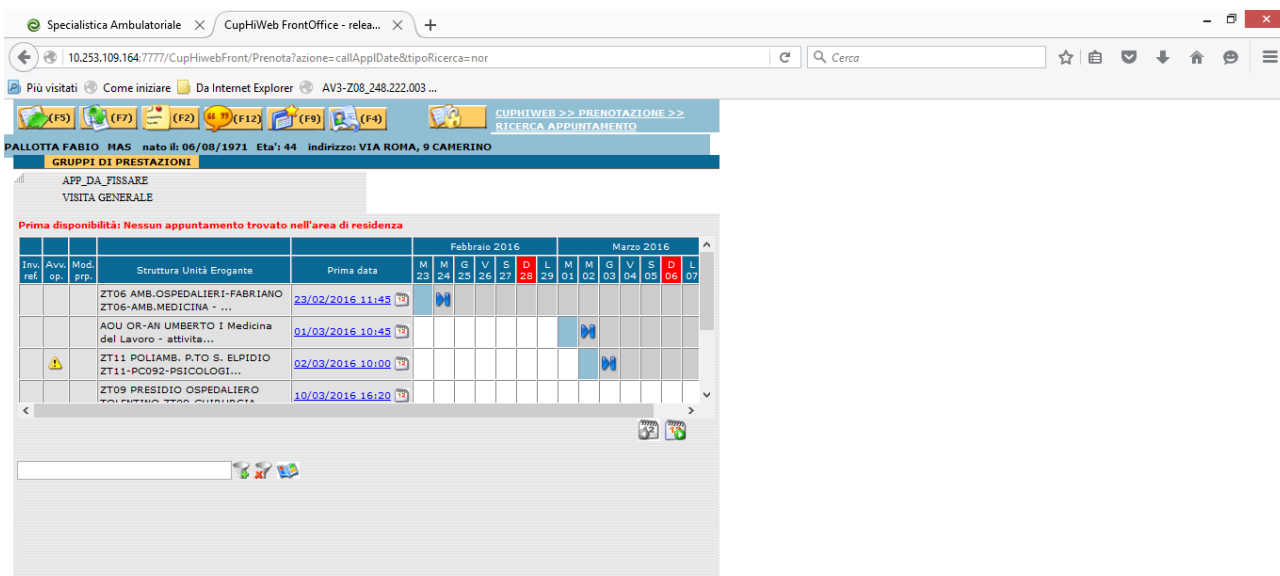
Specialistica Ambulatoriale ×
CupHiWeb FrontOffice - relea... ×
+

10.253.109.164:7777/CupHiwebFront/Prenota?azione=callApplDate&tipoRicerca=nor
Cerca

Più visitati Come iniziare Da Internet Explorer AV3-Z08_248.222.003 ...

(F5) (F7) (F2) (F12) (F9) (F4)

CUPHIWEB >> PRENOTAZIONE >> RICERCA APPUNTAMENTO

PALLOTTA FABIO MAS nato il: 06/08/1971 Eta': 44 indirizzo: VIA ROMA, 9 CAMERINO

GRUPPI DI PRESTAZIONI

APP_DA_FISSARE
VISITA GENERALE

Prima disponibilità: Nessun appuntamento trovato nell'area di residenza

| Inv. ref. | Avv. op. | Mod. prp. | Struttura Unità Erogante | Prima data | Febbraio 2016 M 23 | M 24 | G 25 | V 26 | S 27 | D 28 | L 29 | Marzo 2016 M 01 | M 02 | G 03 | V 04 | S 05 | D 06 | L 07 |
|---|---|---|---|---|---|---|---|---|---|---|---|---|---|---|---|---|---|---|
| | | | ZT06 AMB.OSPEDALIERI-FABRIANO ZT06-AMB.MEDICINA - ... | 23/02/2016 11:45 | | | | | | | | | | | | | | |
| | | | AOU OR-AN UMBERTO I Medicina del Lavoro - attivita... | 01/03/2016 10:45 | | | | | | | | | | | | | | |
| | | | ZT11 POLIAMB. P.TO S. ELPIDIO ZT11-PC092-PSICOLOGI... | 02/03/2016 10:00 | | | | | | | | | | | | | | |
| | | | ZT09 PRESIDIO OSPEDALIERO TOLENTINO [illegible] | 10/03/2016 16:20 | | | | | | | | | | | | | | |